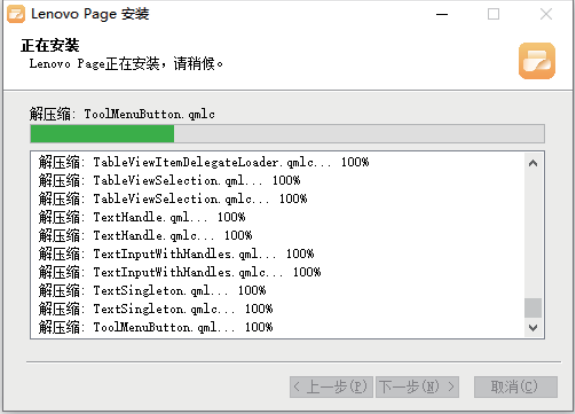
Lenovo Page 安装

正在安装
Lenovo Page正在安装，请稍候。

解压缩: ToolMenuButton.qmlc

解压缩: TableViewItemDelegateLoader.qmlc... 100%
解压缩: TableViewSelection.qml... 100%
解压缩: TableViewSelection.qmlc... 100%
解压缩: TextHandle.qml... 100%
解压缩: TextHandle.qmlc... 100%
解压缩: TextInputWithHandles.qml... 100%
解压缩: TextInputWithHandles.qmlc... 100%
解压缩: TextSingleton.qml... 100%
解压缩: TextSingleton.qmlc... 100%
解压缩: ToolMenuButton.qml... 100%

< 上一步(P)　下一步(N) >　取消(C)